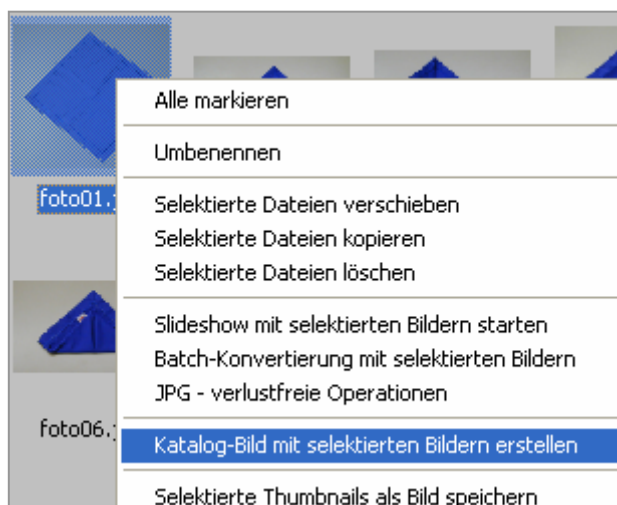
foto01.j

foto06.j

Alle markieren

Umbenennen

Selektierte Dateien verschieben
Selektierte Dateien kopieren
Selektierte Dateien löschen

Slideshow mit selektierten Bildern starten
Batch-Konvertierung mit selektierten Bildern
JPG - verlustfreie Operationen

Katalog-Bild mit selektierten Bildern erstellen

Selektierte Thumbnails als Bild speichern